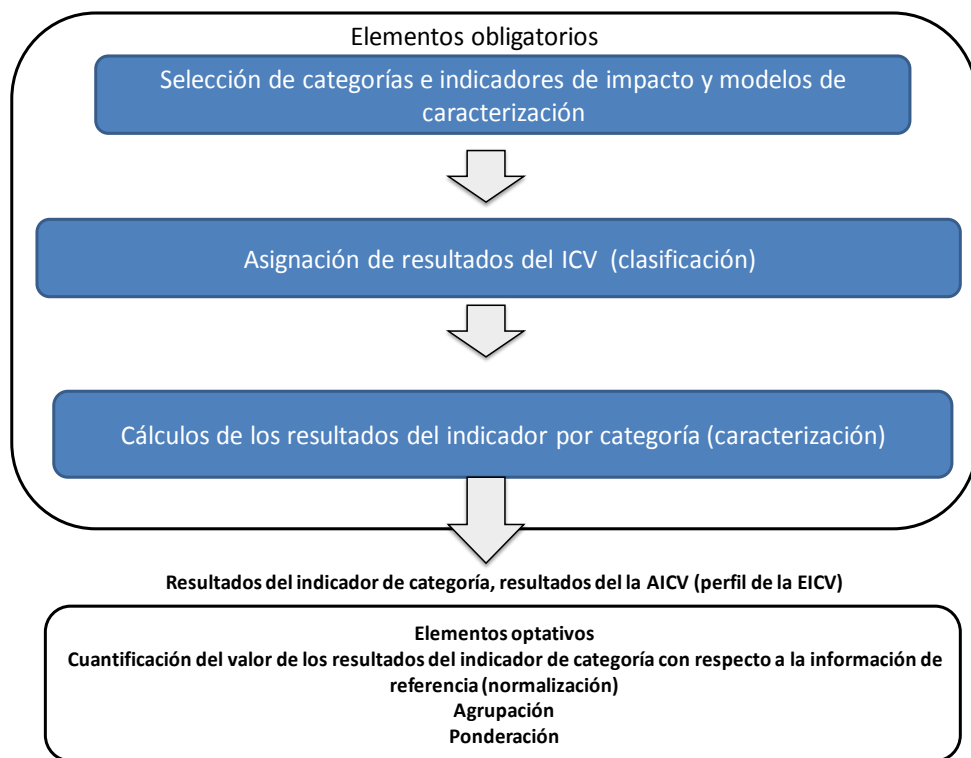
Elementos obligatorios

Selección de categorías e indicadores de impacto y modelos de caracterización

Asignación de resultados del ICV (clasificación)

Cálculos de los resultados del indicador por categoría (caracterización)

Resultados del indicador de categoría, resultados del la AICV (perfil de la EICV)

Elementos optativos
Cuantificación del valor de los resultados del indicador de categoría con respecto a la información de referencia (normalización)
Agrupación
Ponderación